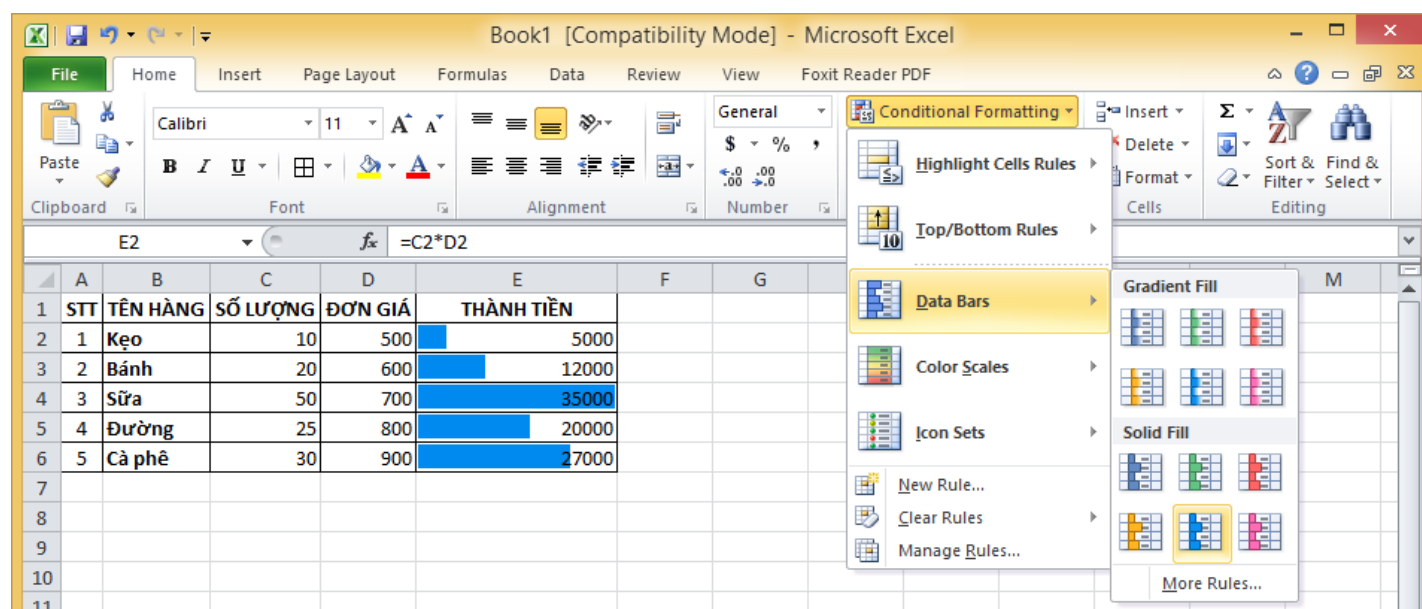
Book1 [Compatibility Mode] - Microsoft Excel

File Home Insert Page Layout Formulas Data Review View Foxit Reader PDF

Paste
Clipboard

Calibri 11
B I U
Font

Alignment

General
$ % ,
Number

Conditional Formatting
Insert
Delete
Format
Cells

Sort & Filter
Find & Select
Editing

E2 $f_x$ =C2*D2

| | A | B | C | D | E | F | G |
|---|---|---|---|---|---|---|---|
| 1 | STT | TÊN HÀNG | SỐ LƯỢNG | ĐƠN GIÁ | THÀNH TIỀN | | |
| 2 | 1 | Kẹo | 10 | 500 | 5000 | | |
| 3 | 2 | Bánh | 20 | 600 | 12000 | | |
| 4 | 3 | Sữa | 50 | 700 | 35000 | | |
| 5 | 4 | Đường | 25 | 800 | 20000 | | |
| 6 | 5 | Cà phê | 30 | 900 | 27000 | | |
| 7 | | | | | | | |
| 8 | | | | | | | |
| 9 | | | | | | | |
| 10 | | | | | | | |
| 11 | | | | | | | |

Highlight Cells Rules
Top/Bottom Rules
Data Bars
Color Scales
Icon Sets
New Rule...
Clear Rules
Manage Rules...

M

Gradient Fill
Solid Fill
More Rules...